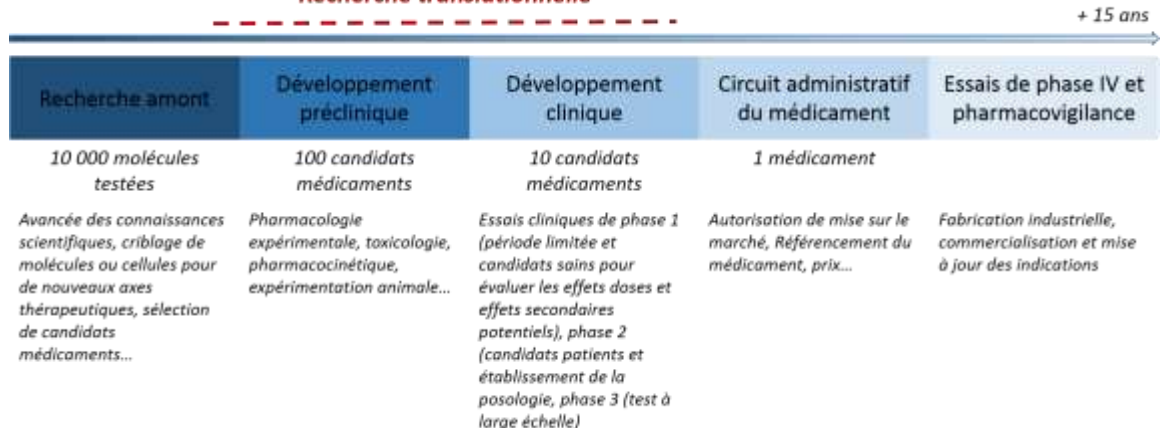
Recherche translationnelle

+ 15 ans

Recherche amont

Développement préclinique

Développement clinique

Circuit administratif du médicament

Essais de phase IV et pharmacovigilance

10 000 molécules testées

100 candidats médicaments

10 candidats médicaments

1 médicament

Avancée des connaissances scientifiques, criblage de molécules ou cellules pour de nouveaux axes thérapeutiques, sélection de candidats médicaments…

Pharmacologie expérimentale, toxicologie, pharmacocinétique, expérimentation animale…

Essais cliniques de phase 1 (période limitée et candidats sains pour évaluer les effets doses et effets secondaires potentiels), phase 2 (candidats patients et établissement de la posologie, phase 3 (test à large échelle)

Autorisation de mise sur le marché, Référencement du médicament, prix…

Fabrication industrielle, commercialisation et mise à jour des indications